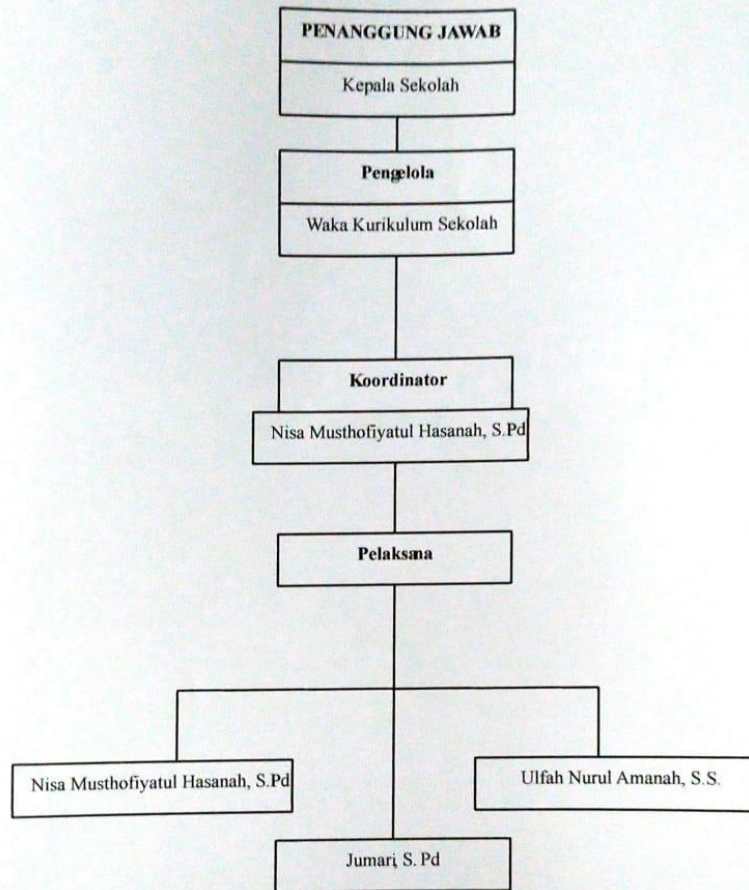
PENANGGUNG JAWAB

Kepala Sekolah

Pengelola

Waka Kurikulum Sekolah

Koordinator

Nisa Musthofiyatul Hasanah, S.Pd

Pelaksana

Nisa Musthofiyatul Hasanah, S.Pd

Ulfah Nurul Amanah, S.S.

Jumari, S. Pd